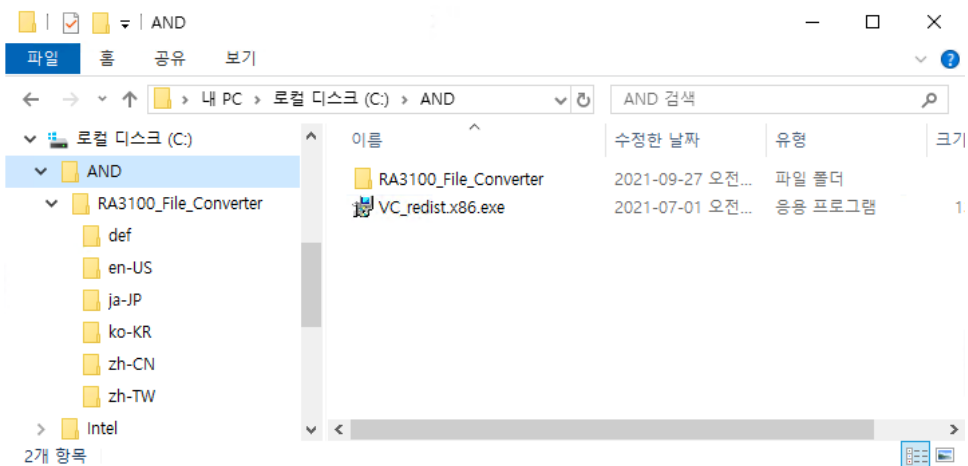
AND

파일 홈 공유 보기

내 PC > 로컬 디스크 (C:) > AND

AND 검색

로컬 디스크 (C:)
AND
RA3100_File_Converter
def
en-US
ja-JP
ko-KR
zh-CN
zh-TW
Intel

| 이름 | 수정한 날짜 | 유형 | 크기 |
|---|---|---|---|
| RA3100_File_Converter | 2021-09-27 오전... | 파일 폴더 | |
| VC_redist.x86.exe | 2021-07-01 오전... | 응용 프로그램 | 1 |

2개 항목